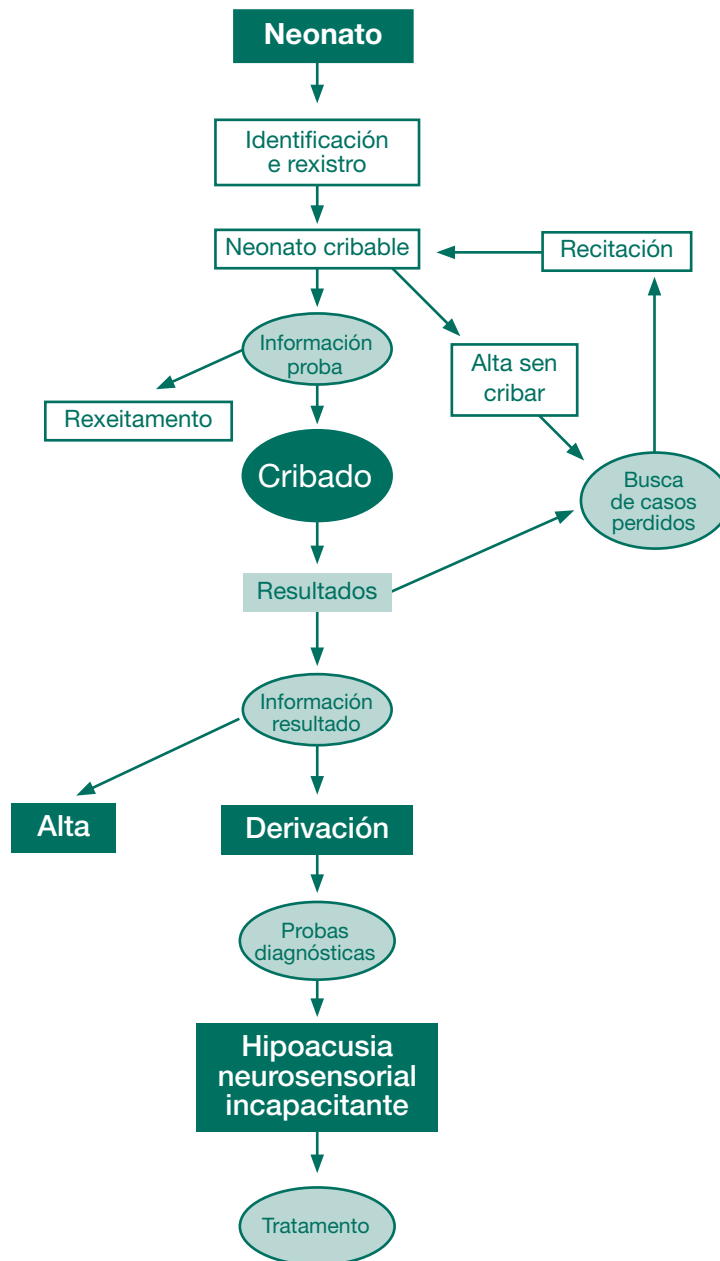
Neonato

Identificación e rexistro

Neonato cribable

Recitación

Información proba

Alta sen cribar

Rexeitamento

Cribado

Busca de casos perdidos

Resultados

Información resultado

Alta

Derivación

Probas diagnósticas

Hipoacusia neurosensorial incapacitante

Tratamento